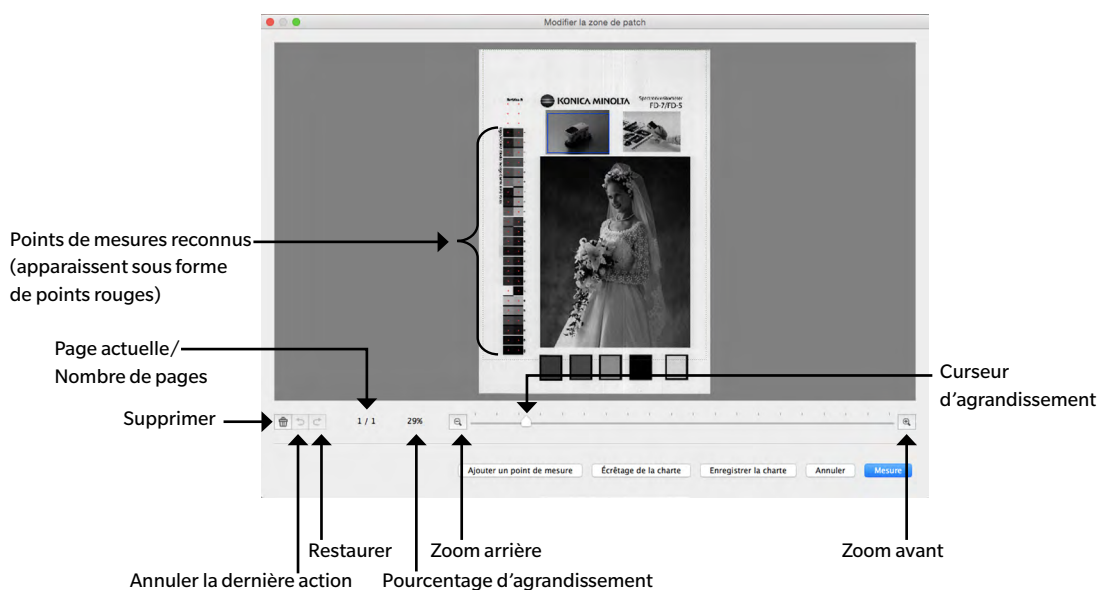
Modifier la zone de patch

KONICA MINOLTA

FD-7/FD-5

Points de mesures reconnus (apparaissent sous forme de points rouges)

Page actuelle/ Nombre de pages

Curseur d'agrandissement

Supprimer

1 / 1

29%

Ajouter un point de mesure

Écrêtage de la charte

Enregistrer la charte

Annuler

Mesure

Restaurer

Zoom arrière

Zoom avant

Annuler la dernière action

Pourcentage d'agrandissement